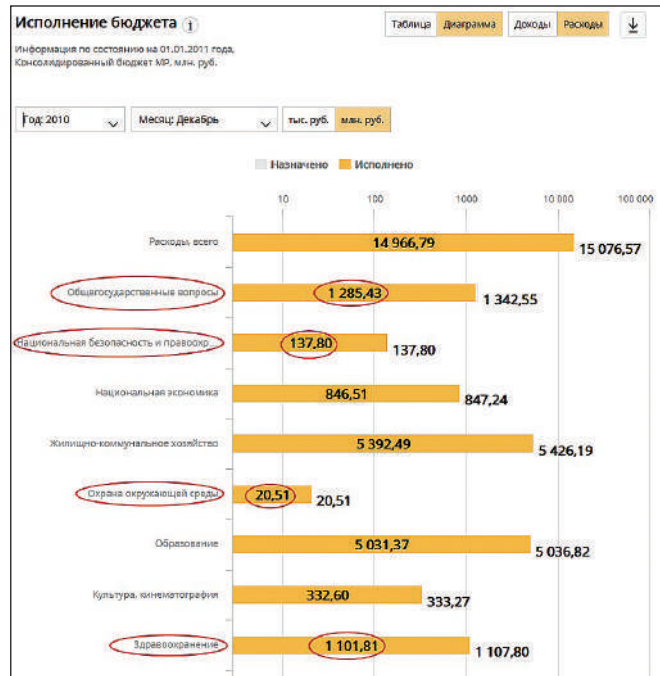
Исполнение бюджета i

Таблица Диаграмма Доходы Расходы

Информация по состоянию на 01.01.2011 года, Консолидированный бюджет МР, млн. руб.

Год: 2010
Месяц: Декабрь
тыс. руб. млн. руб.

Назначено Исполнено

10 100 1000 10 000 100 000

Расходы, всего 14 966,79 15 076,57

Общегосударственные вопросы 1 285,43 1 342,55

Национальная безопасность и правоохр. 137,80 137,80

Национальная экономика 846,51 847,24

Жилищно-коммунальное хозяйство 5 392,49 5 426,19

Охрана окружающей среды 20,51 20,51

Образование 5 031,37 5 036,82

Культура, кинематография 332,60 333,27

Здравоохранение 1 101,81 1 107,80